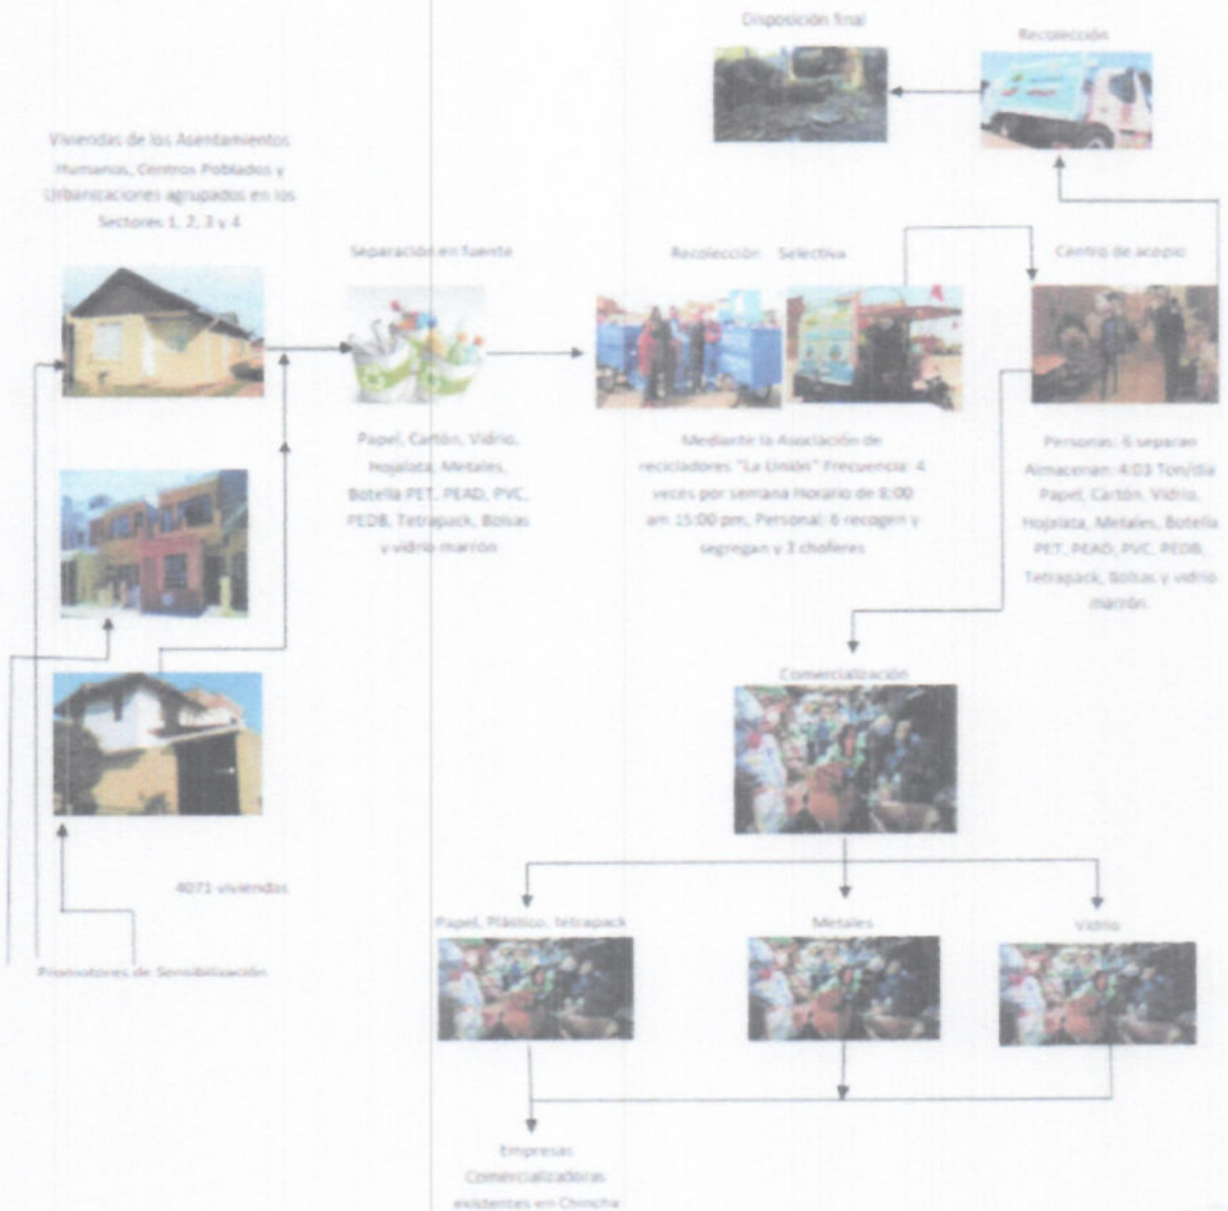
Disposición final

Recolección

Viviendas de los Asentamientos Humanos, Centros Poblados y Urbanizaciones agrupados en los Sectores 1, 2, 3 y 4

Separación en fuente

Recolección Selectiva

Centro de acopio

Papel, Cartón, Vidrio, Hojalata, Metales, Botella PET, PEAD, PVC, PEDB, Tetrapack, Bolsas y vidrio marrón

Mediante la Asociación de recicladores "La Unión" Frecuencia: 4 veces por semana Horario de 8:00 am 15:00 pm, Personal: 6 recogen y segregan y 3 choferes

Personas: 6 separan Almacenan: 4.03 Ton/día Papel, Cartón, Vidrio, Hojalata, Metales, Botella PET, PEAD, PVC, PEDB, Tetrapack, Bolsas y vidrio marrón.

Comercialización

4071 viviendas

Papel, Plástico, tetrapack

Metales

Vidrio

Promotores de Sensibilización

Empresas Comercializadoras existentes en Chincha